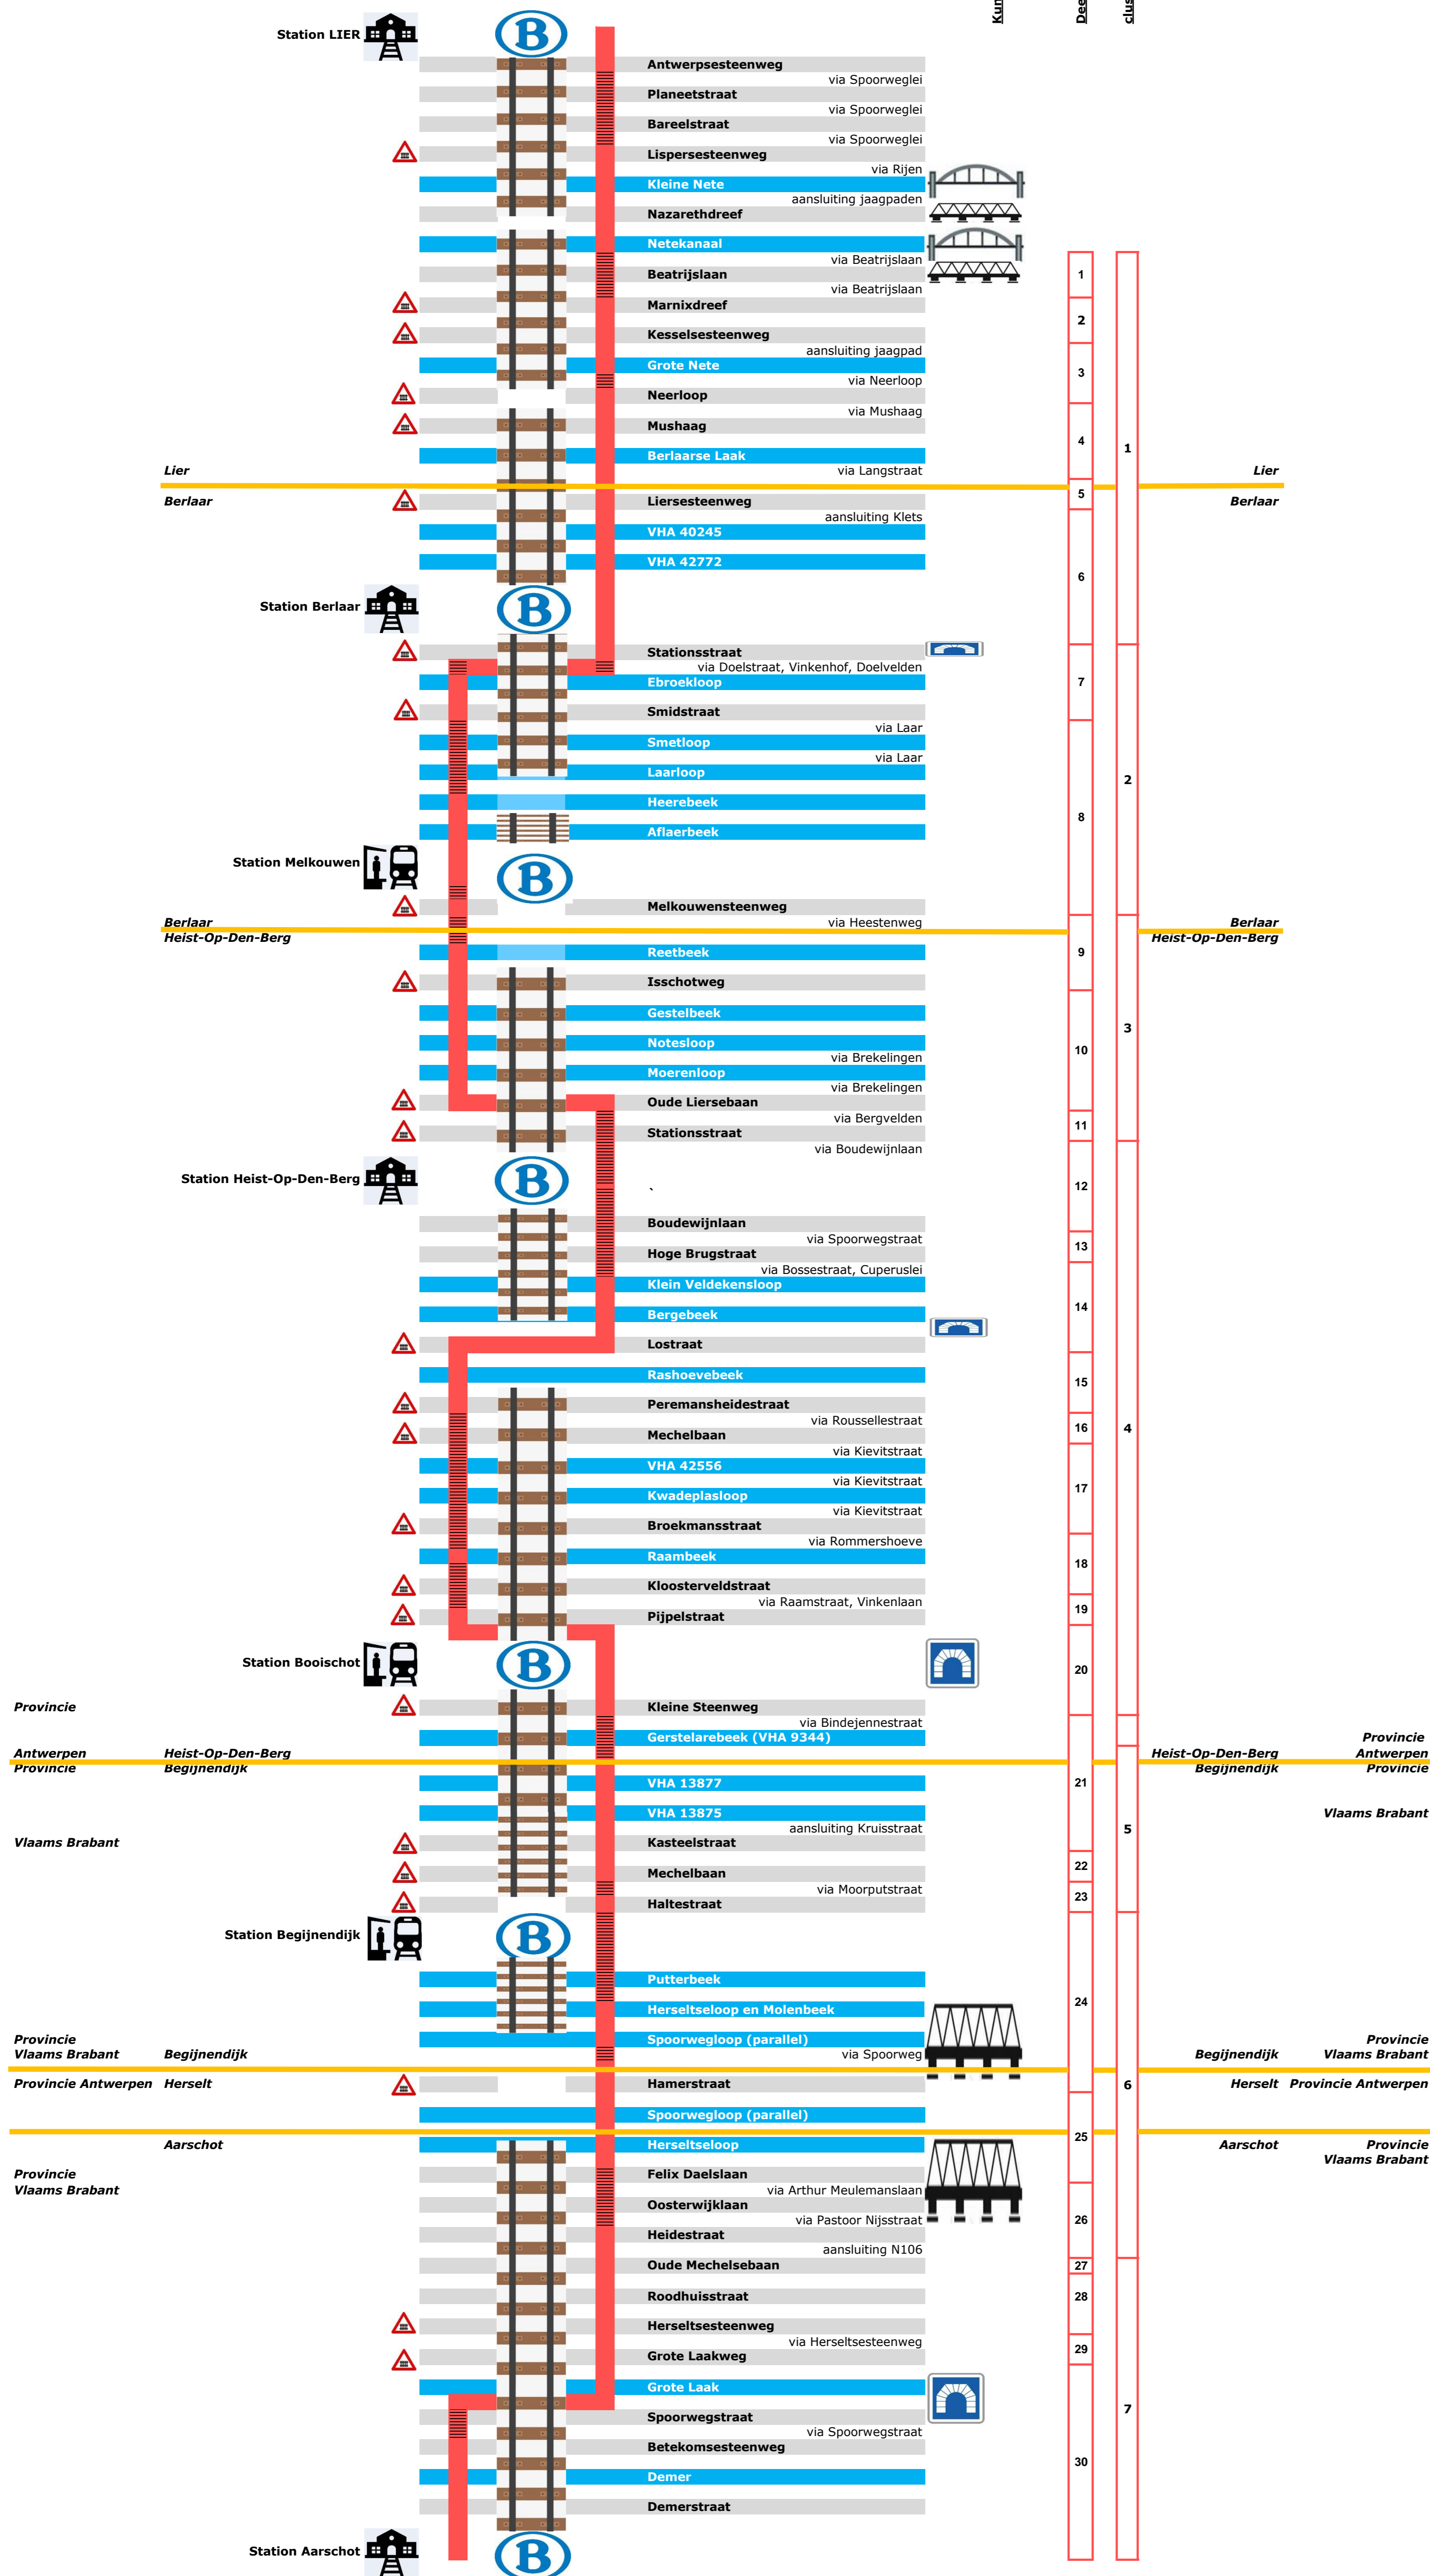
Kun
Dee
clus

Station LIER
Antwerpsesteenweg
via Spoorweglei
Planeetstraat
via Spoorweglei
Bareelstraat
via Spoorweglei
Lispersesteenweg
via Rijen
Kleine Nete
aansluiting jaagpaden
Nazarethdreef
Netekanaal
via Beatrijslaan
Beatrijslaan
via Beatrijslaan
Marnixdreef
Kesselsesteenweg
aansluiting jaagpad
Grote Nete
via Neerloop
Neerloop
via Mushaag
Mushaag
Berlaarse Laak
via Langstraat
Lier
Berlaar
Liersesteenweg
aansluiting Klets
VHA 40245
VHA 42772
Station Berlaar
Stationsstraat
via Doelstraat, Vinkenhof, Doelvelden
Ebroekloop
Smidstraat
via Laar
Smetloop
via Laar
Laarloop
Heerebeek
Aflaerbeek
Station Melkouwen
Melkouwensteenweg
via Heestenweg
Berlaar
Heist-Op-Den-Berg
Reetbeek
Isschotweg
Gestelbeek
Notesloop
via Brekelingen
Moerenloop
via Brekelingen
Oude Liersebaan
via Bergvelden
Stationsstraat
via Boudewijnlaan
Station Heist-Op-Den-Berg
`
Boudewijnlaan
via Spoorwegstraat
Hoge Brugstraat
via Bossestraat, Cuperuslei
Klein Veldekensloop
Bergebeek
Lostraat
Rashoevebeek
Peremansheidestraat
via Roussellestraat
Mechelbaan
via Kievitstraat
VHA 42556
via Kievitstraat
Kwadeplasloop
via Kievitstraat
Broekmansstraat
via Rommershoeve
Raambeek
Kloosterveldstraat
via Raamstraat, Vinkenlaan
Pijpelstraat
Station Booischot
Provincie
Kleine Steenweg
via Bindejennestraat
Gerstelarebeek (VHA 9344)
Antwerpen
Heist-Op-Den-Berg
Provincie
Begijnendijk
VHA 13877
VHA 13875
aansluiting Kruisstraat
Vlaams Brabant
Kasteelstraat
Mechelbaan
via Moorputstraat
Haltestraat
Station Begijnendijk
Putterbeek
Herseltseloop en Molenbeek
Provincie
Vlaams Brabant
Begijnendijk
Spoorwegloop (parallel)
via Spoorweg
Provincie Antwerpen
Herselt
Hamerstraat
Spoorwegloop (parallel)
Aarschot
Herseltseloop
Provincie
Vlaams Brabant
Felix Daelslaan
via Arthur Meulemanslaan
Oosterwijklaan
via Pastoor Nijsstraat
Heidestraat
aansluiting N106
Oude Mechelsebaan
Roodhuisstraat
Herseltsesteenweg
via Herseltsesteenweg
Grote Laakweg
Grote Laak
Spoorwegstraat
via Spoorwegstraat
Betekomsesteenweg
Demer
Demerstraat
Station Aarschot

1
2
3
4
5
6
7
8
9
10
11
12
13
14
15
16
17
18
19
20
21
22
23
24
25
26
27
28
29
30

1
2
3
4
5
6
7

Lier
Berlaar
Berlaar
Heist-Op-Den-Berg
Heist-Op-Den-Berg
Begijnendijk
Provincie
Antwerpen
Provincie
Vlaams Brabant
Begijnendijk
Provincie
Vlaams Brabant
Herselt
Provincie Antwerpen
Aarschot
Provincie
Vlaams Brabant